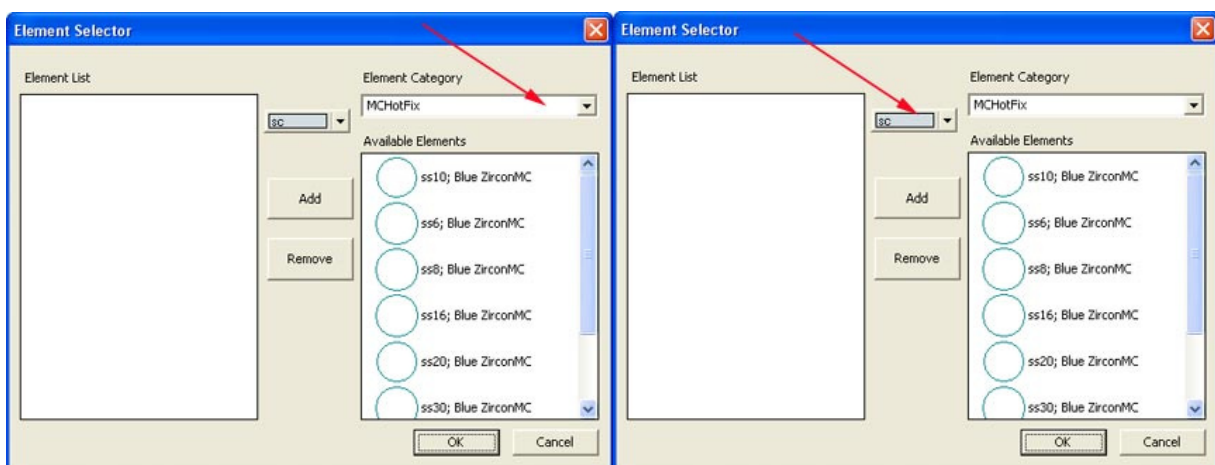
Element Selector

Element List

Element Category

MCHotFix

sc

Available Elements

Add

Remove

ss10; Blue ZirconMC

ss6; Blue ZirconMC

ss8; Blue ZirconMC

ss16; Blue ZirconMC

ss20; Blue ZirconMC

ss30; Blue ZirconMC

OK

Cancel

Element Selector

Element List

Element Category

MCHotFix

sc

Available Elements

Add

Remove

ss10; Blue ZirconMC

ss6; Blue ZirconMC

ss8; Blue ZirconMC

ss16; Blue ZirconMC

ss20; Blue ZirconMC

ss30; Blue ZirconMC

OK

Cancel